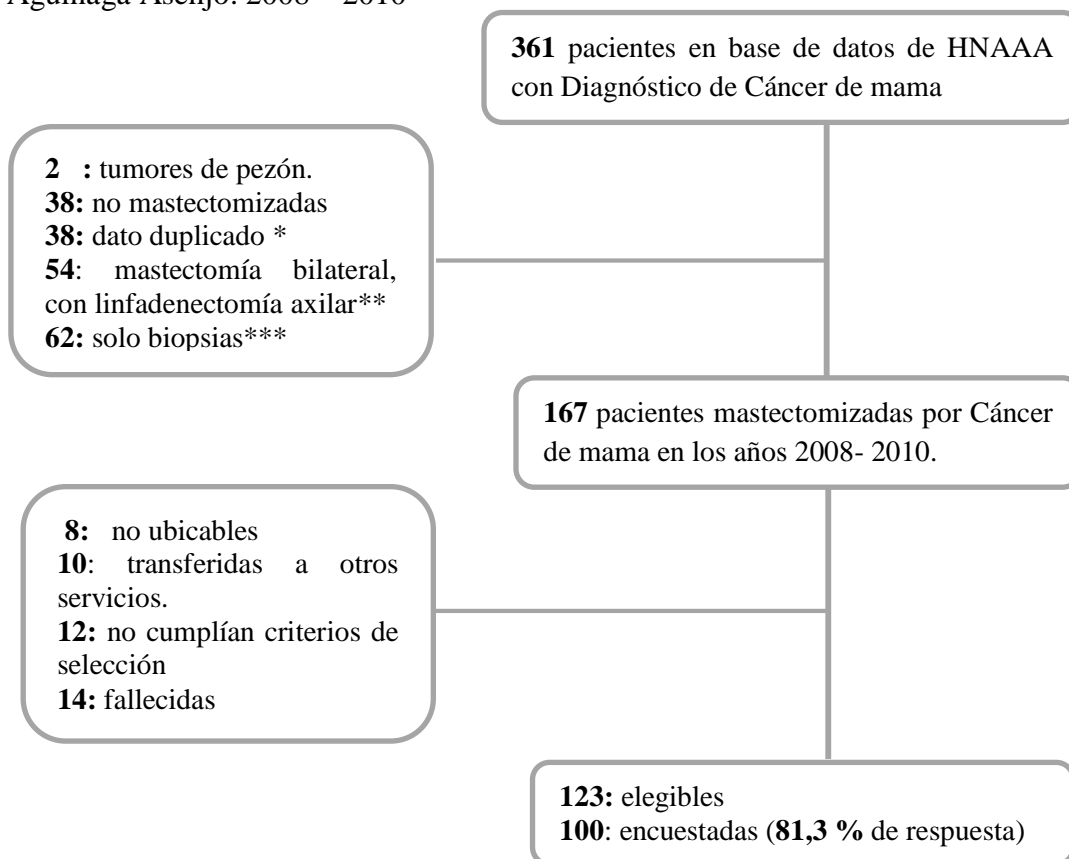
Aguinaga Asenjo. 2008 – 2010

361 pacientes en base de datos de HNAAA con Diagnóstico de Cáncer de mama

2 : tumores de pezón.
38: no mastectomizadas
38: dato duplicado *
54: mastectomía bilateral, con linfadenectomía axilar**
62: solo biopsias***

167 pacientes mastectomizadas por Cáncer de mama en los años 2008- 2010.

8: no ubicables
10: transferidas a otros servicios.
12: no cumplían criterios de selección
14: fallecidas

123: elegibles
100: encuestadas (81,3 % de respuesta)